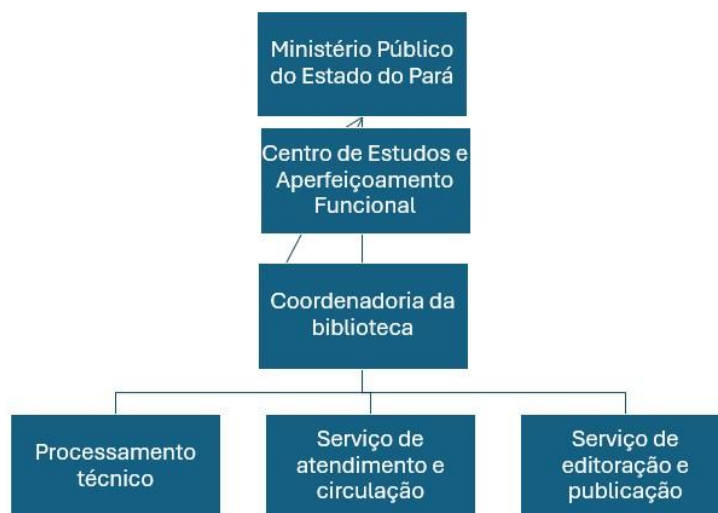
Ministério Público do Estado do Pará

Centro de Estudos e Aperfeiçoamento Funcional

Coordenadoria da biblioteca

Processamento técnico

Serviço de atendimento e circulação

Serviço de editoração e publicação